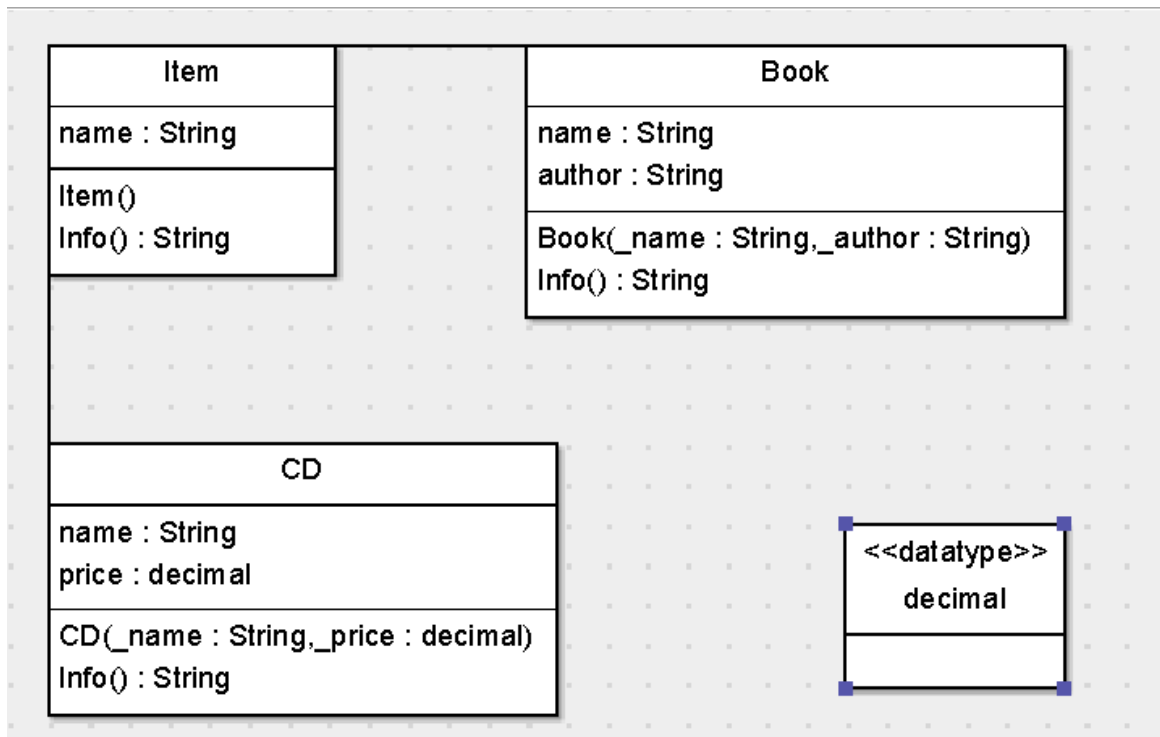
Item

name : String

Item()
Info() : String

Book

name : String
author : String

Book(_name : String,_author : String)
Info() : String

CD

name : String
price : decimal

CD(_name : String,_price : decimal)
Info() : String

<<datatype>>
decimal